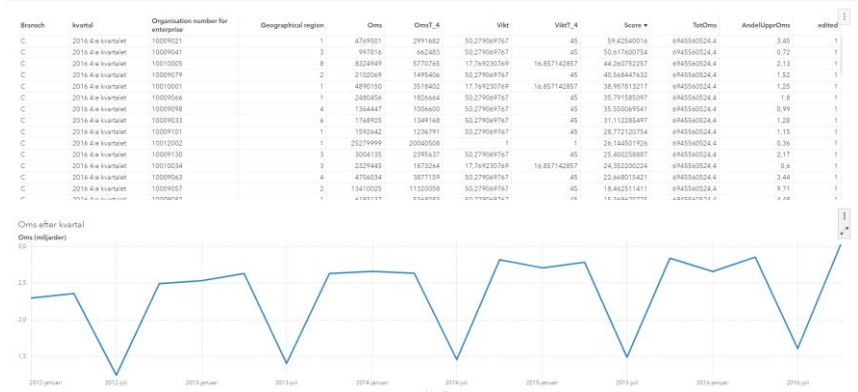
| Bransch | kvartal | Organisation number for enterprise | Geographical region | Oms | OmsT_4 | Vikt | ViktT_4 | Score ▾ | TotOms | AndelUpprOms | edited |
|---|---|---|---|---|---|---|---|---|---|---|---|
| C | 2016 4:e kvartalet | 10009021 | 1 | 4769501 | 2991682 | 50,279069767 | 45 | 59,42540016 | 6945560524,4 | 3,45 | 1 |
| C | 2016 4:e kvartalet | 10009041 | 3 | 997816 | 662483 | 50,279069767 | 45 | 50,617600754 | 6945560524,4 | 0,72 | 1 |
| C | 2016 4:e kvartalet | 10010005 | 8 | 8324949 | 5770765 | 17,769230769 | 16,857142857 | 44,260752257 | 6945560524,4 | 2,13 | 1 |
| C | 2016 4:e kvartalet | 10009079 | 2 | 2102069 | 1495406 | 50,279069767 | 45 | 40,568447632 | 6945560524,4 | 1,52 | 1 |
| C | 2016 4:e kvartalet | 10010001 | 1 | 4890150 | 3518402 | 17,769230769 | 16,857142857 | 38,987813217 | 6945560524,4 | 1,25 | 1 |
| C | 2016 4:e kvartalet | 10009066 | 1 | 2480456 | 1826664 | 50,279069767 | 45 | 35,791585097 | 6945560524,4 | 1,8 | 1 |
| C | 2016 4:e kvartalet | 10009098 | 4 | 1364447 | 1006600 | 50,279069767 | 45 | 35,550069541 | 6945560524,4 | 0,99 | 1 |
| C | 2016 4:e kvartalet | 10009033 | 6 | 1768925 | 1349168 | 50,279069767 | 45 | 31,112285497 | 6945560524,4 | 1,28 | 1 |
| C | 2016 4:e kvartalet | 10009101 | 1 | 1592642 | 1236791 | 50,279069767 | 45 | 28,772120754 | 6945560524,4 | 1,15 | 1 |
| C | 2016 4:e kvartalet | 10012002 | 1 | 25279999 | 20040508 | 1 | 1 | 26,14450192​6 | 6945560524,4 | 0,36 | 1 |
| C | 2016 4:e kvartalet | 10009130 | 3 | 3008135 | 2395637 | 50,279069767 | 45 | 25,400258887 | 6945560524,4 | 2,17 | 1 |
| C | 2016 4:e kvartalet | 10010034 | 3 | 2329445 | 1873264 | 17,769230769 | 16,857142857 | 24,352200224 | 6945560524,4 | 0,6 | 1 |
| C | 2016 4:e kvartalet | 10009063 | 4 | 4756034 | 3877159 | 50,279069767 | 45 | 22,668015421 | 6945560524,4 | 3,44 | 1 |
| C | 2016 4:e kvartalet | 10009057 | 2 | 13410025 | 11320058 | 50,279069767 | 45 | 18,462511411 | 6945560524,4 | 9,71 | 1 |

Oms efter kvartal

Oms (miljarder)

3,0
2,5
2,0
1,5

2012 januari
2012 juli
2013 januari
2013 juli
2014 januari
2014 juli
2015 januari
2015 juli
2016 januari
2016 juli